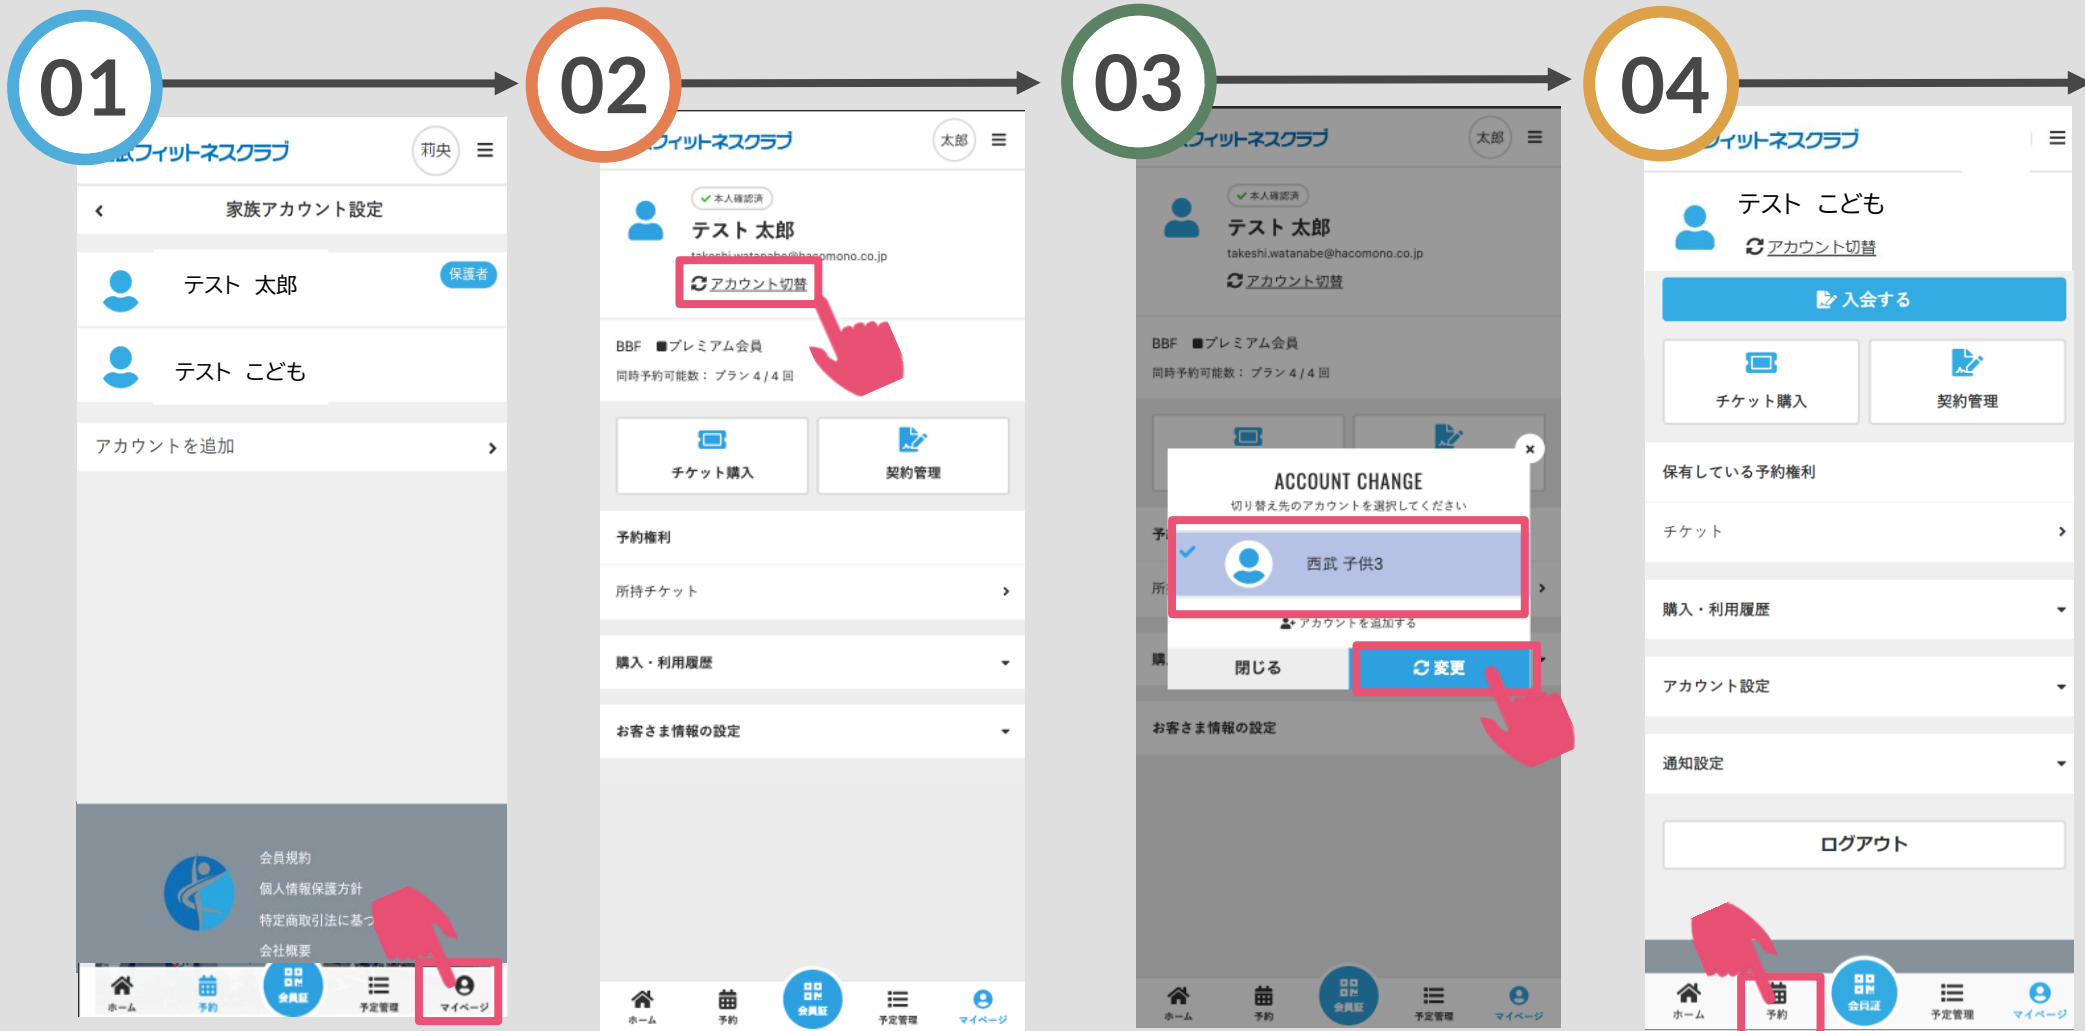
01

フィットネスクラブ 莉央

家族アカウント設定

テスト 太郎 保護者

テスト こども

アカウントを追加

会員規約
個人情報保護方針
特定商取引法に基づ
会社概要

ホーム 予約 会員証 予定管理 マイページ

02

フィットネスクラブ 太郎

本人確認済
テスト 太郎
takeshi.watanabe@hacomono.co.jp
アカウント切替

BBF ■プレミアム会員
同時予約可能数： プラン 4 / 4 回

チケット購入 契約管理

予約権利
所持チケット

購入・利用履歴

お客さま情報の設定

ホーム 予約 会員証 予定管理 マイページ

03

フィットネスクラブ 太郎

本人確認済
テスト 太郎
takeshi.watanabe@hacomono.co.jp
アカウント切替

BBF ■プレミアム会員
同時予約可能数： プラン 4 / 4 回

ACCOUNT CHANGE
切り替え先のアカウントを選択してください
西武 子供3
アカウントを追加する
閉じる 変更

お客さま情報の設定

ホーム 予約 会員証 予定管理 マイページ

04

フィットネスクラブ

テスト こども
アカウント切替

入会する

チケット購入 契約管理

保有している予約権利
チケット

購入・利用履歴

アカウント設定

通知設定

ログアウト

ホーム 予約 会員証 予定管理 マイページ